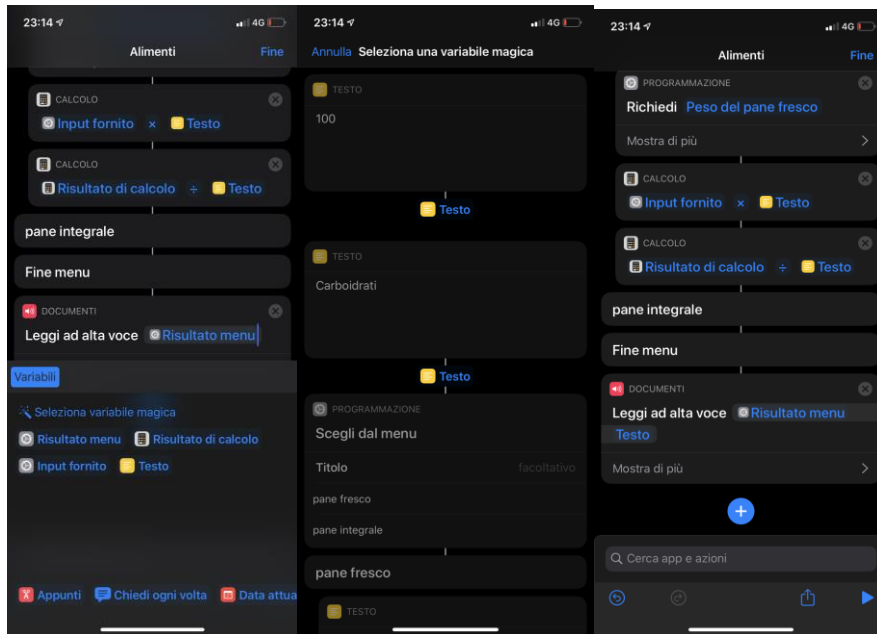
23:14 4G

Alimenti Fine

CALCOLO
Input fornito × Testo

CALCOLO
Risultato di calcolo ÷ Testo

pane integrale

Fine menu

DOCUMENTI
Leggi ad alta voce Risultato menu

Variabili

Seleziona variabile magica

Risultato menu Risultato di calcolo

Input fornito Testo

Appunti Chiedi ogni volta Data attua

23:14 4G

Annulla Seleziona una variabile magica

TESTO
100

Testo

TESTO
Carboidrati

Testo

PROGRAMMAZIONE
Scegli dal menu

Titolo facoltativo

pane fresco

pane integrale

pane fresco

TESTO

23:14 4G

Alimenti Fine

PROGRAMMAZIONE
Richiedi Peso del pane fresco

Mostra di più

CALCOLO
Input fornito × Testo

CALCOLO
Risultato di calcolo ÷ Testo

pane integrale

Fine menu

DOCUMENTI
Leggi ad alta voce Risultato menu Testo

Mostra di più

Cerca app e azioni